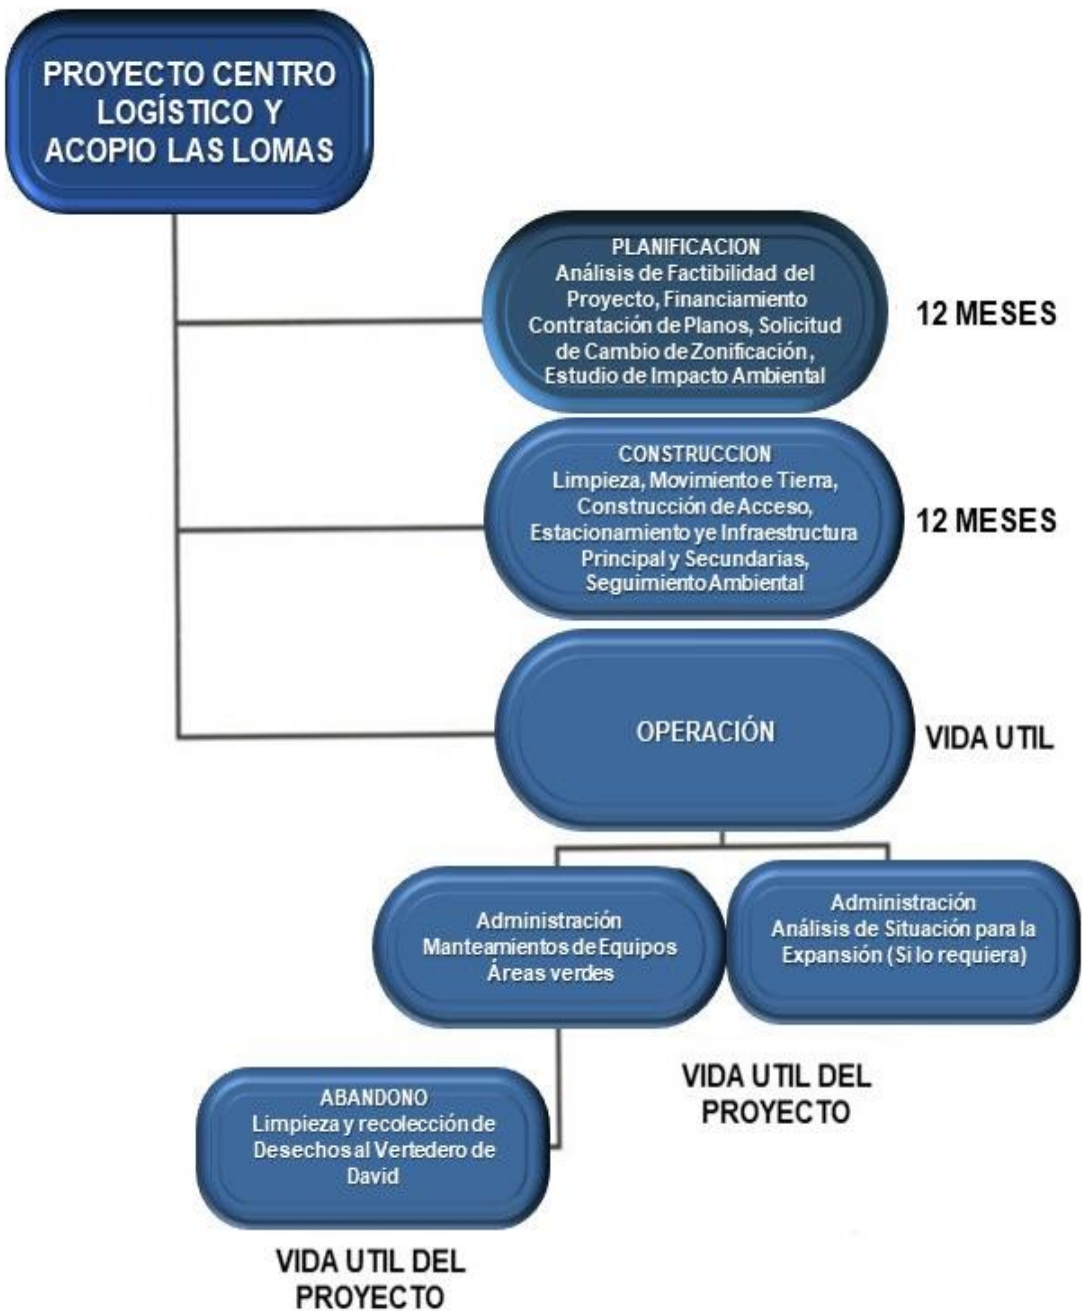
PROYECTO CENTRO LOGÍSTICO Y ACOPIO LAS LOMAS

PLANIFICACION
Análisis de Factibilidad del Proyecto, Financiamiento Contratación de Planos, Solicitud de Cambio de Zonificación, Estudio de Impacto Ambiental

12 MESES

CONSTRUCCION
Limpieza, Movimiento e Tierra, Construcción de Acceso, Estacionamiento ye Infraestructura Principal y Secundarias, Seguimiento Ambiental

12 MESES

OPERACIÓN

VIDA UTIL

Administración
Manteamientos de Equipos
Áreas verdes

Administración
Análisis de Situación para la Expansión (Si lo requiera)

VIDA UTIL DEL PROYECTO

ABANDONO
Limpieza y recolección de Desechos al Vertedero de David

VIDA UTIL DEL PROYECTO